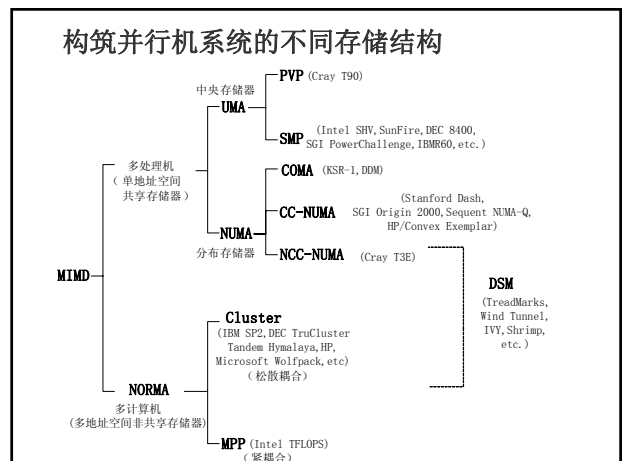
构筑并行机系统的不同存储结构

MIMD

多处理机
（单地址空间
共享存储器）

UMA
中央存储器

PVP (Cray T90)

SMP (Intel SHV, SunFire, DEC 8400, SGI PowerChallenge, IBMR60, etc.)

NUMA
分布存储器

COMA (KSR-1, DDM)

CC-NUMA (Stanford Dash, SGI Origin 2000, Sequent NUMA-Q, HP/Convex Exemplar)

NCC-NUMA (Cray T3E)

DSM
(TreadMarks, Wind Tunnel, IVY, Shrimp, etc.)

NORMA
多计算机
(多地址空间非共享存储器)

Cluster
(IBM SP2, DEC TruCluster Tandem Hymalaya, HP, Microsoft Wolfpack, etc)
（松散耦合）

MPP (Intel TFLOPS)
（紧耦合）